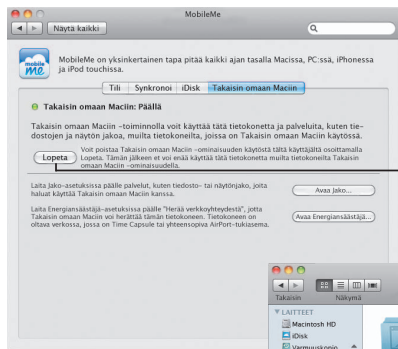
MobileMe

Näytä kaikki

MobileMe on yksinkertainen tapa pitää kaikki ajan tasalla Macissa, PC:ssä, iPhonessa ja iPod touchissa.

Tili | Synkronoi | iDisk | Takaisin omaan Maciin

Takaisin omaan Maciin: Päällä

Takaisin omaan Maciin -toiminnolla voit käyttää tätä tietokonetta ja palveluita, kuten tiedostojen ja näytön jakoa, muilta tietokoneilta, joissa on Takaisin omaan Maciin käytössä.

Lopeta

Voit poistaa Takaisin omaan Maciin -ominaisuuden käytöstä tällä käyttäjältä osoittamalla Lopeta. Tämän jälkeen et voi enää käyttää tätä tietokonetta muilta tietokoneilta Takaisin omaan Maciin -ominaisuudella.

Laita Jako-asetuksissa päälle palvelut, kuten tiedosto- tai näytönjako, joita haluat käyttää Takaisin omaan Maciin kanssa.

Avaa Jako...

Laita Energiansäästäjä-asetuksissa päälle "Herää verkkoyhteydestä", jotta Takaisin omaan Maciin voi herättää tämän tietokoneen. Tietokoneen on oltava verkossa, jossa on Time Capsule tai yhteensopiva AirPort-tukiasema.

Avaa Energiansäästäjä...

Takaisin

Näkymä

LAITTEET

Macintosh HD

iDisk

Varmuuskopio